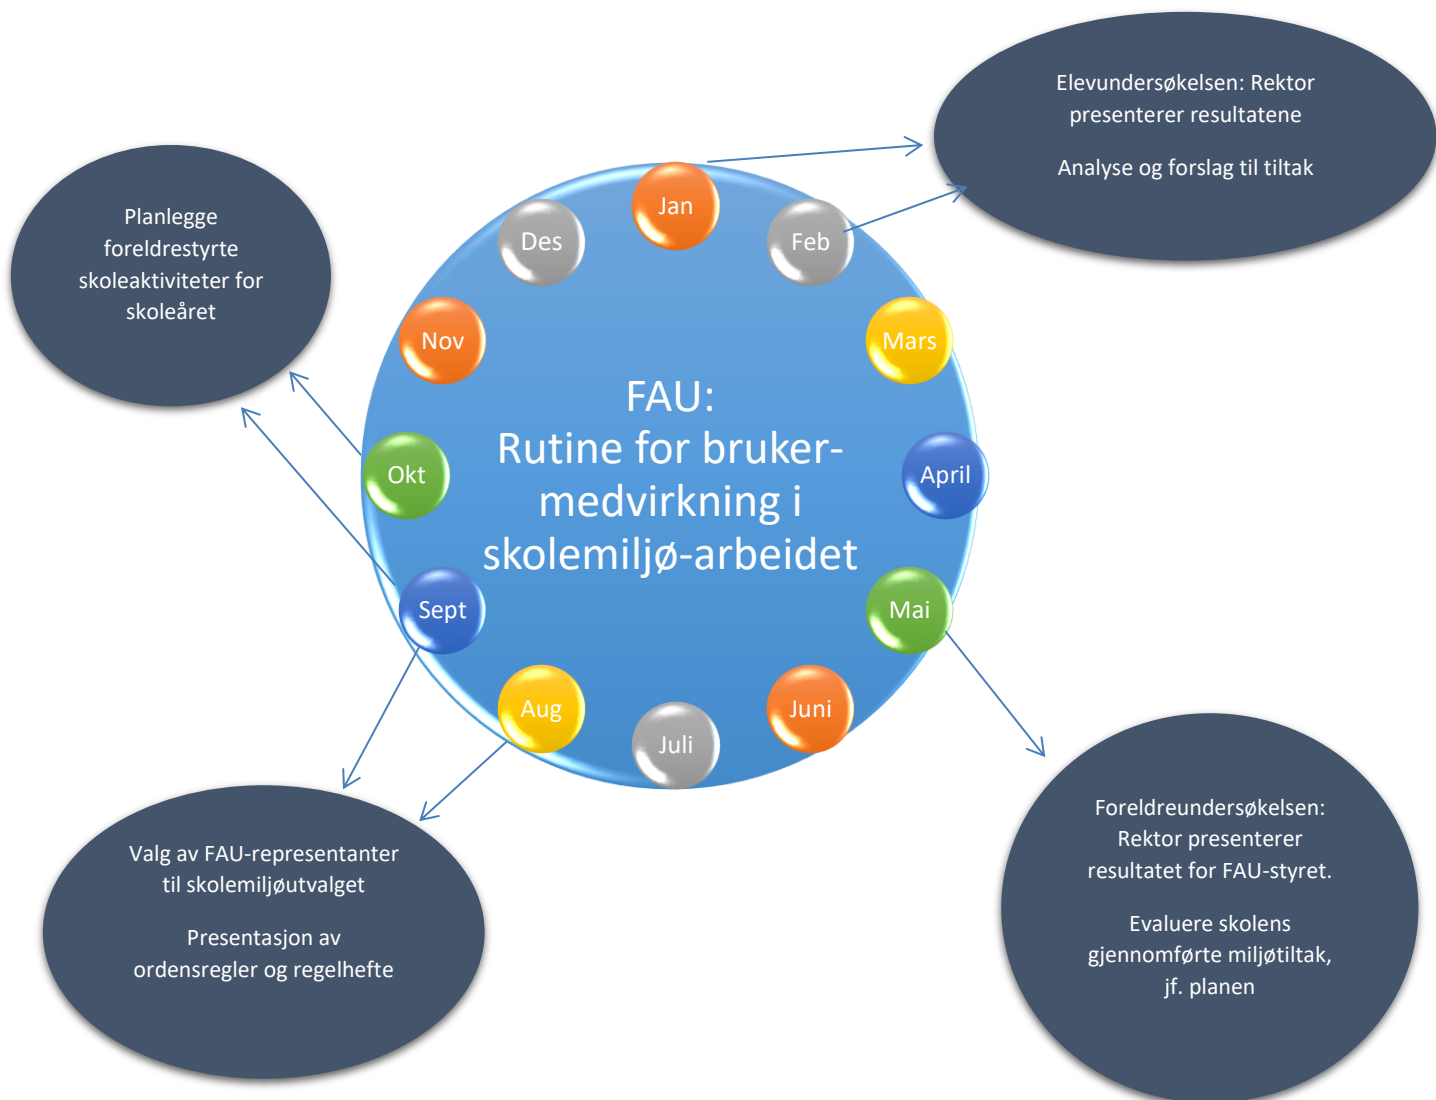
FAU:
Rutine for brukermedvirkning i skolemiljø-arbeidet

Jan

Feb

Mars

April

Mai

Juni

Juli

Aug

Sept

Okt

Nov

Des

Elevundersøkelsen: Rektor presenterer resultatene

Analyse og forslag til tiltak

Planlegge foreldrestyrte skoleaktiviteter for skoleåret

Valg av FAU-representanter til skolemiljøutvalget

Presentasjon av ordensregler og regelhefte

Foreldreundersøkelsen: Rektor presenterer resultatet for FAU-styret.

Evaluere skolens gjennomførte miljøtiltak, jf. planen